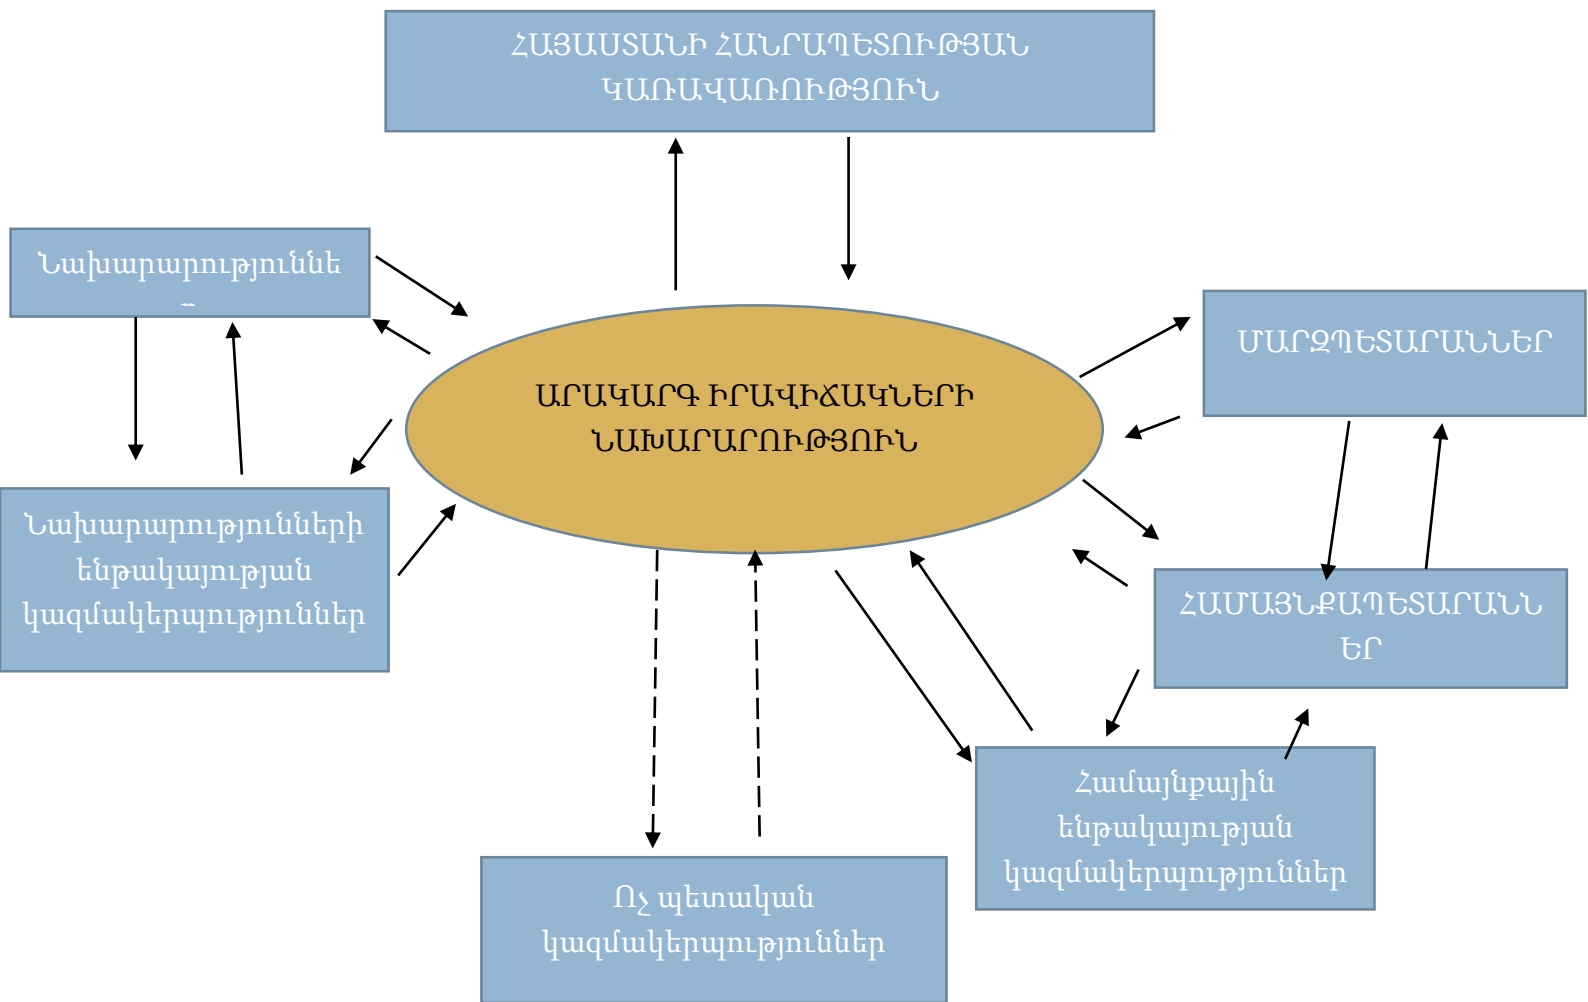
ՀԱՅԱՍՏԱՆԻ ՀԱՆՐԱՊԵՏՈՒԹՅԱՆ ԿԱՌԱՎԱՌՈՒԹՅՈՒՆ

Նախարարություննե
ր

ԱՐԱԿԱՐԳ ԻՐԱՎԻՃԱԿՆԵՐԻ ՆԱԽԱՐԱՐՈՒԹՅՈՒՆ

ՄԱՐԶՊԵՏԱՐԱՆՆԵՐ

Նախարարությունների ենթակայության կազմակերպություններ

ՀԱՄԱՅՆՔԱՊԵՏԱՐԱՆՆ
ԵՐ

Համայնքային ենթակայության կազմակերպություններ

Ոչ պետական կազմակերպություններ